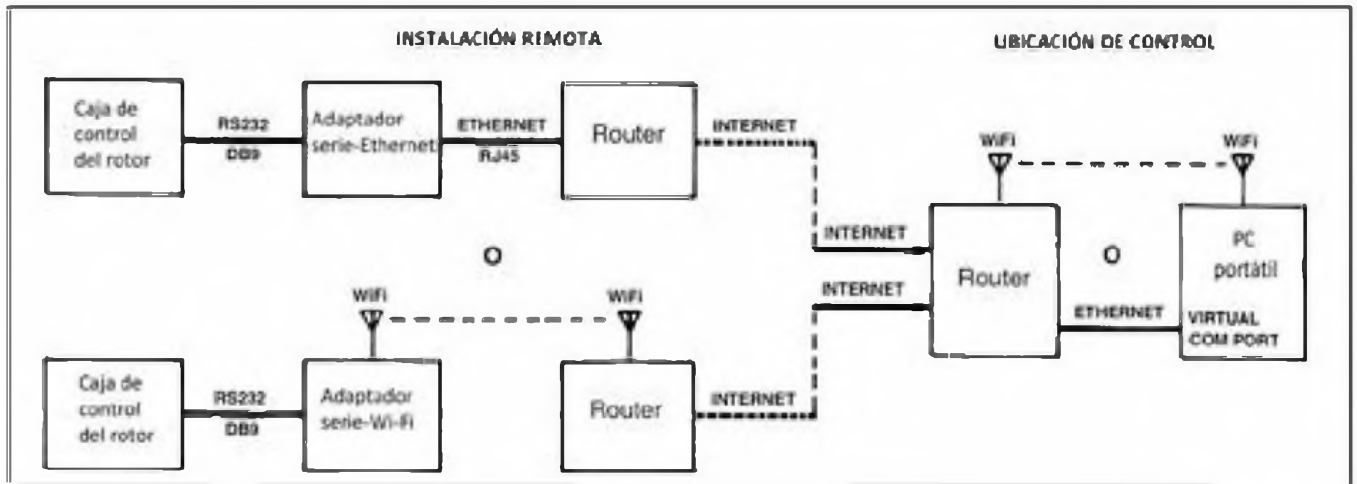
INSTALACIÓN REMOTA

UBICACIÓN DE CONTROL

Caja de control del rotor

RS232
DB9

Adaptador serie-Ethernet

ETHERNET
RJ45

Router

INTERNET

WiFi

WiFi

INTERNET

O

Router

O

PC portátil

INTERNET

WiFi

WiFi

ETHERNET

VIRTUAL COM PORT

Caja de control del rotor

RS232
DB9

Adaptador serie-Wi-Fi

Router

INTERNET